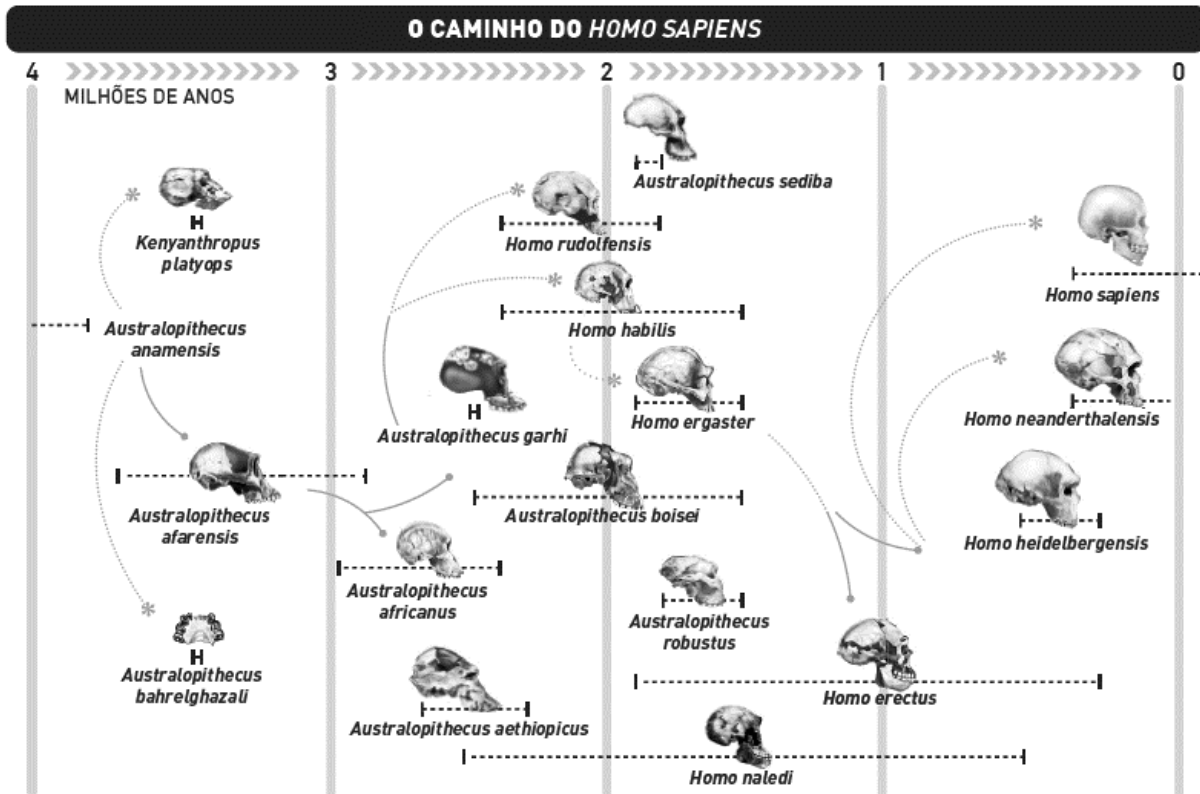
O CAMINHO DO *HOMO SAPIENS*

4 3 2 1 0

MILHÕES DE ANOS

*Kenyanthropus platyops*

*Australopithecus anamensis*

*Australopithecus afarensis*

*Australopithecus bahrelghazali*

*Australopithecus sediba*

*Homo rudolfensis*

*Homo habilis*

*Australopithecus garhi*

*Homo ergaster*

*Australopithecus boisei*

*Australopithecus africanus*

*Australopithecus robustus*

*Australopithecus aethiopicus*

*Homo naledi*

*Homo erectus*

*Homo sapiens*

*Homo neanderthalensis*

*Homo heidelbergensis*